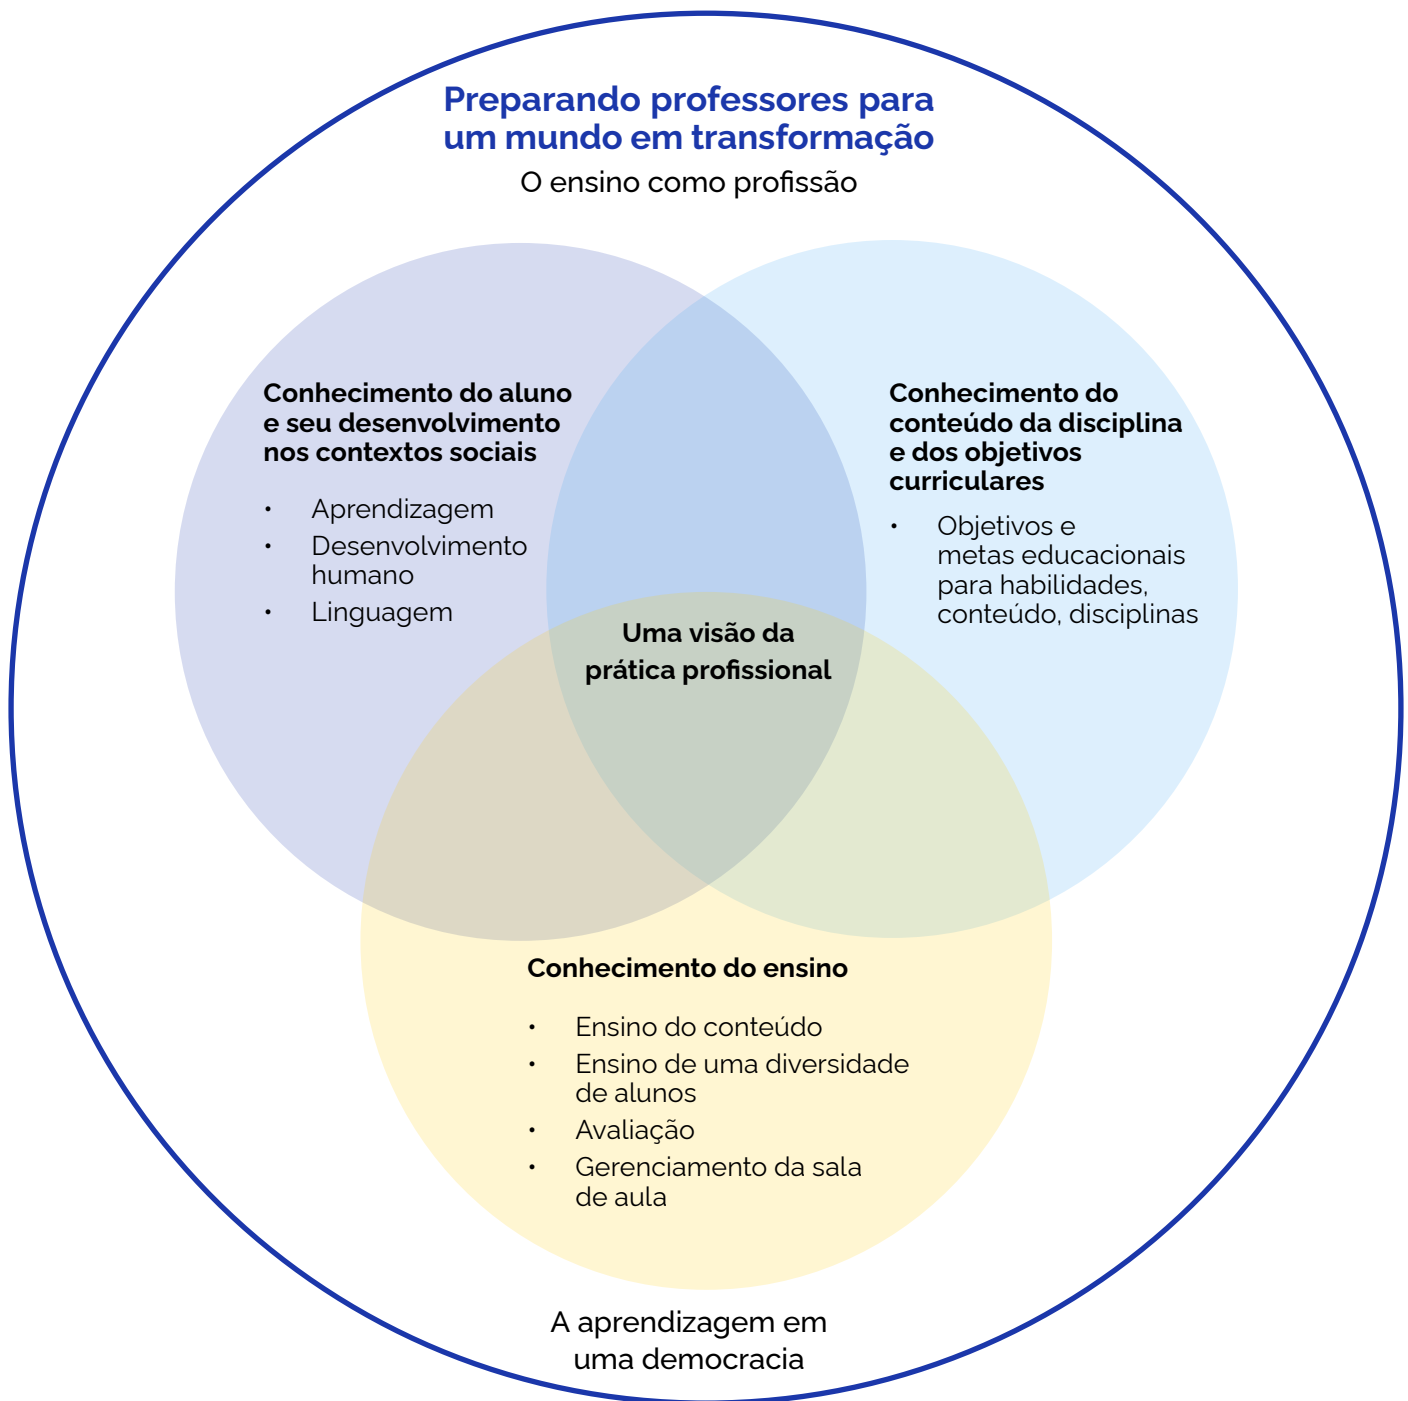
Preparando professores para um mundo em transformação

O ensino como profissão

Conhecimento do aluno e seu desenvolvimento nos contextos sociais

- Aprendizagem
- Desenvolvimento humano
- Linguagem

Conhecimento do conteúdo da disciplina e dos objetivos curriculares

- Objetivos e metas educacionais para habilidades, conteúdo, disciplinas

Uma visão da prática profissional

Conhecimento do ensino

- Ensino do conteúdo
- Ensino de uma diversidade de alunos
- Avaliação
- Gerenciamento da sala de aula

A aprendizagem em uma democracia